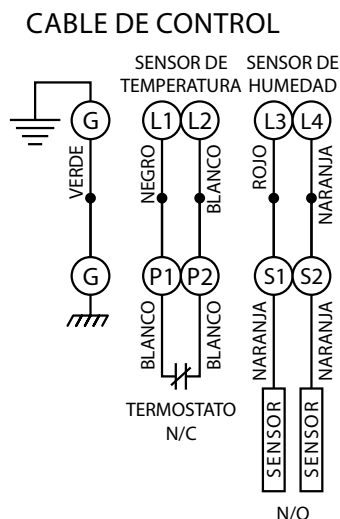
CABLE DE CONTROL

SENSOR DE TEMPERATURA

SENSOR DE HUMEDAD

G

L1

L2

L3

L4

VERDE

NEGRO

BLANCO

ROJO

NARANJA

G

P1

P2

S1

S2

BLANCO

BLANCO

NARANJA

NARANJA

TERMOSTATO N/C

SENSOR

SENSOR

N/O